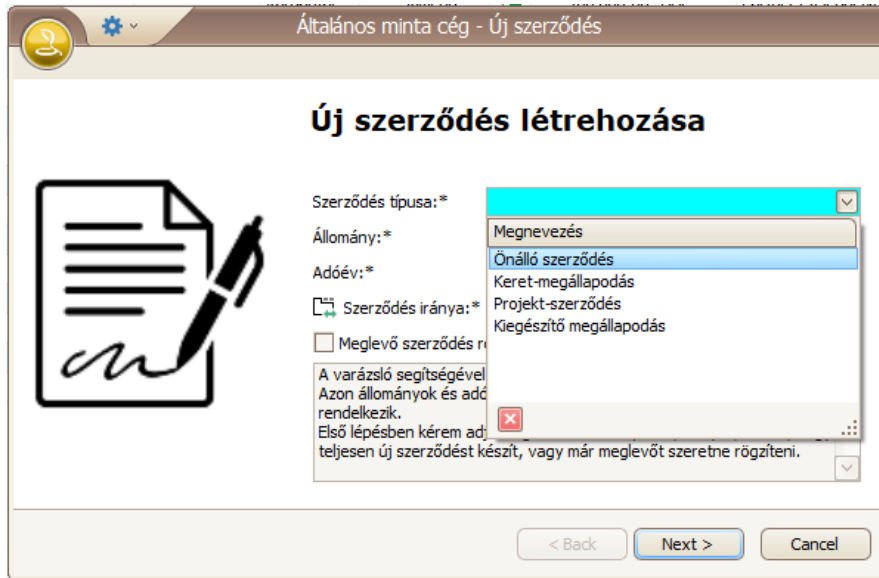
Általános minta cég - Új szerződés

Új szerződés létrehozása

Szerződés típusa:*

Állomány:*

Adóév:*

Szerződés iránya:*

Meglevő szerződés r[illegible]

Megnevezés

Önálló szerződés

Keret-megállapodás

Projekt-szerződés

Kiegészítő megállapodás

A varázsló segítségével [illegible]
Azon állományok és adó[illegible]
rendelkezik.
Első lépésben kérem ad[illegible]
teljesen új szerződést készít, vagy már meglevőt szeretne rögzíteni.

< Back

Next >

Cancel